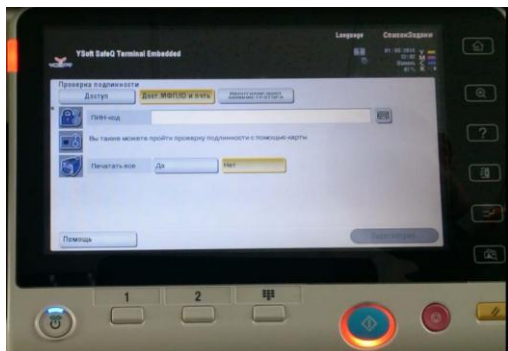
YSoft SafeQ Terminal Embedded

Language

СписокЗадачи

Проверка подлинности

Доступ

Дост МФП/ID и печ.

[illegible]

ПИН-код

Вы также можете пройти проверку подлинности с помощью карты

Печатать все

Да

Нет

Помощь

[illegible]

1

2